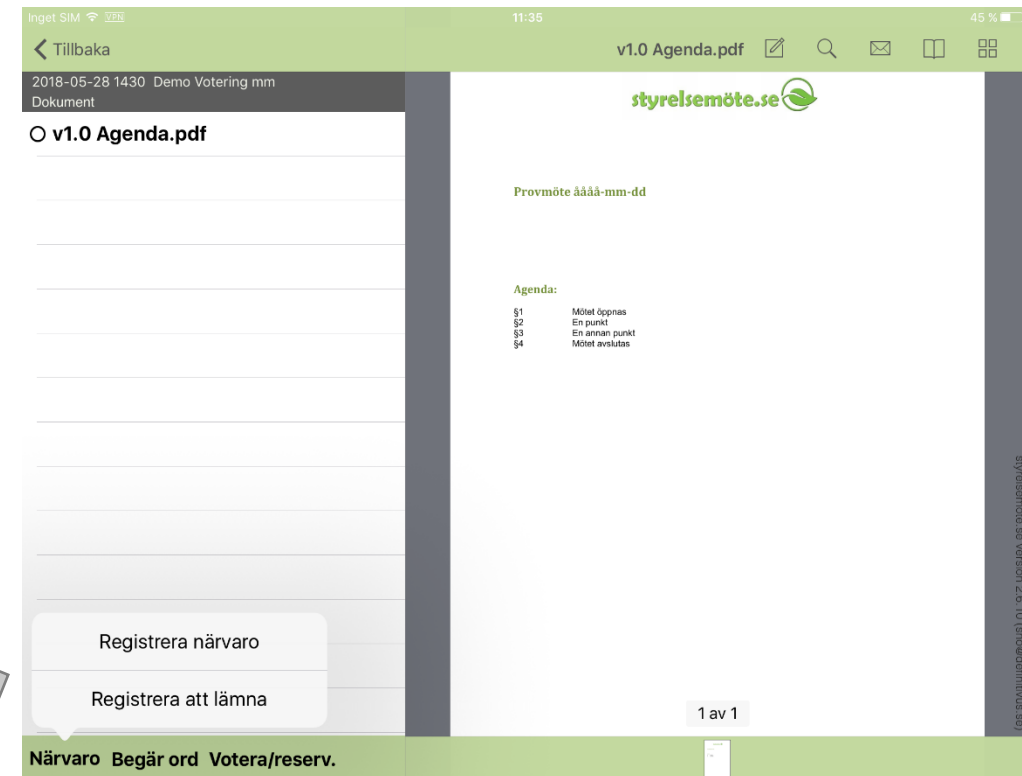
Inget SIM VPN 11:35 45 %

Tillbaka

v1.0 Agenda.pdf

2018-05-28 1430 Demo Votering mm
Dokument

v1.0 Agenda.pdf

styrelsemöte.se

Provmöte åååå-mm-dd

Agenda:

§1 Mötet öppnas
§2 En punkt
§3 En annan punkt
§4 Mötet avslutas

styrelsemote.se version 2.6.10 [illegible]

Registrera närvaro

Registrera att lämna

1 av 1

Närvaro Begär ord Votera/reserv.